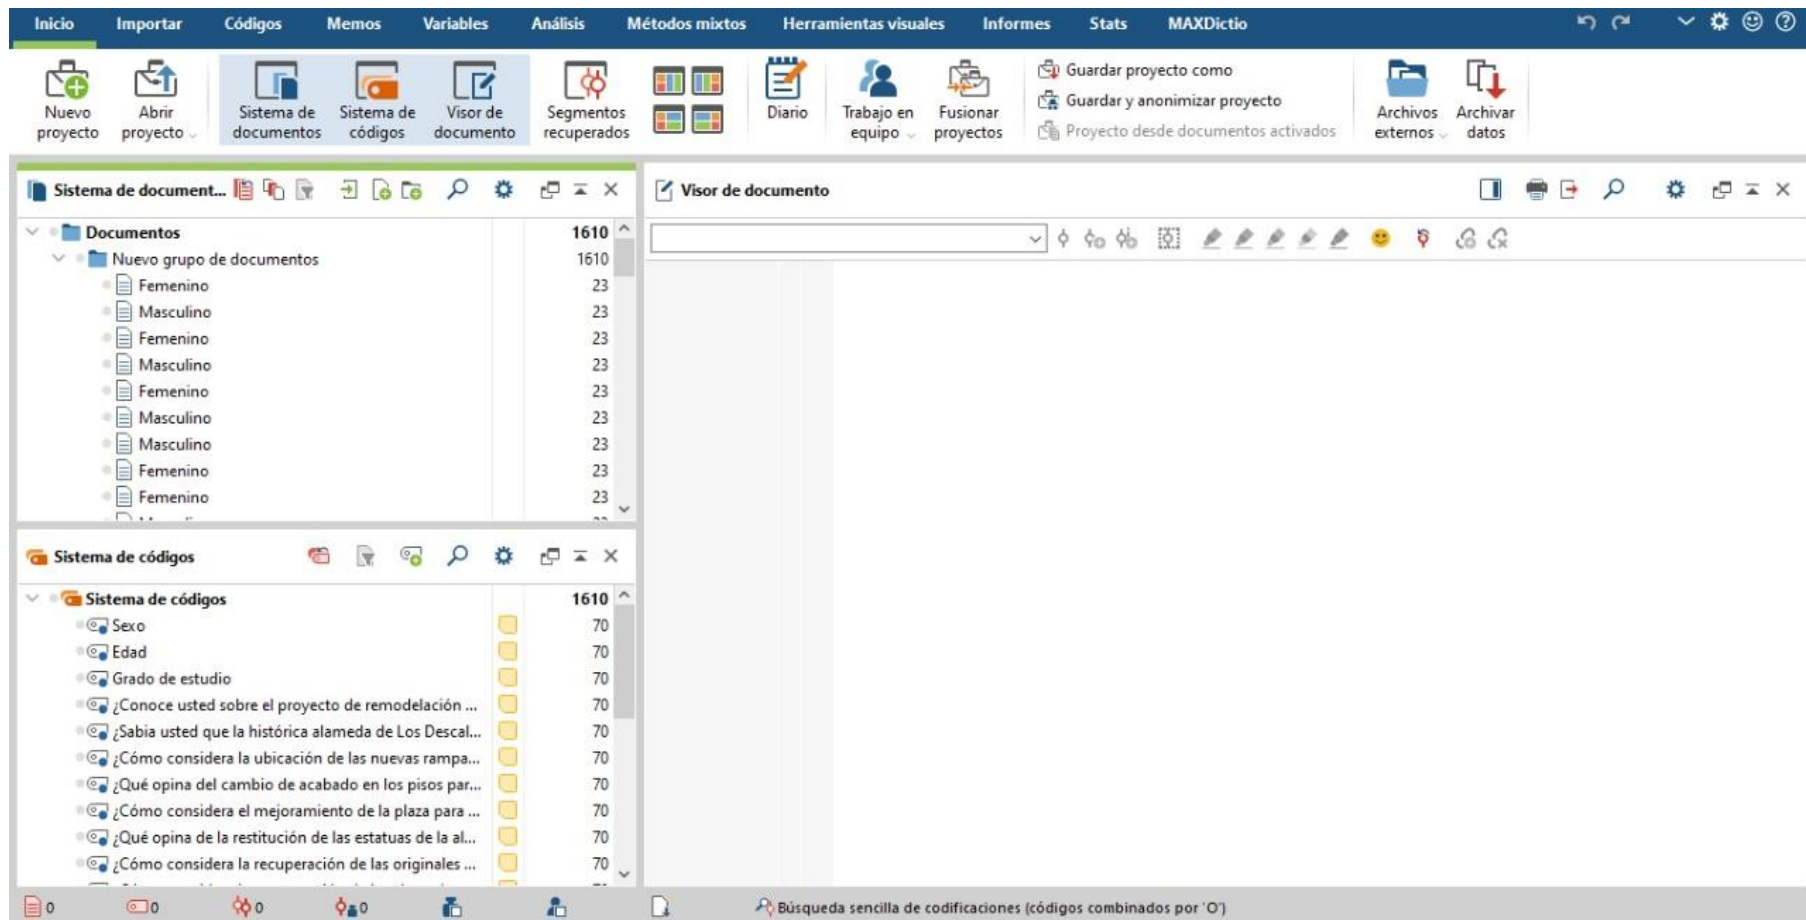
Inicio Importar Códigos Memos Variables Análisis Métodos mixtos Herramientas visuales Informes Stats MAXDictio

Nuevo proyecto
Abrir proyecto
Sistema de documentos
Sistema de códigos
Visor de documento
Segmentos recuperados
Diario
Trabajo en equipo
Fusionar proyectos
Guardar proyecto como
Guardar y anonimizar proyecto
Proyecto desde documentos activados
Archivos externos
Archivar datos

Sistema de document...

| | |
|---|---|
| Documentos | 1610 |
| Nuevo grupo de documentos | 1610 |
| Femenino | 23 |
| Masculino | 23 |
| Femenino | 23 |
| Masculino | 23 |
| Femenino | 23 |
| Masculino | 23 |
| Masculino | 23 |
| Femenino | 23 |
| Femenino | 23 |

Visor de documento

Sistema de códigos

| | |
|---|---|
| Sistema de códigos | 1610 |
| Sexo | 70 |
| Edad | 70 |
| Grado de estudio | 70 |
| ¿Conoce usted sobre el proyecto de remodelación ... | 70 |
| ¿Sabia usted que la histórica alameda de Los Descal... | 70 |
| ¿Cómo considera la ubicación de las nuevas rampa... | 70 |
| ¿Qué opina del cambio de acabado en los pisos par... | 70 |
| ¿Cómo considera el mejoramiento de la plaza para ... | 70 |
| ¿Qué opina de la restitución de las estatuas de la al... | 70 |
| ¿Cómo considera la recuperación de las originales ... | 70 |

0 0 0 0
Búsqueda sencilla de codificaciones (códigos combinados por 'O')